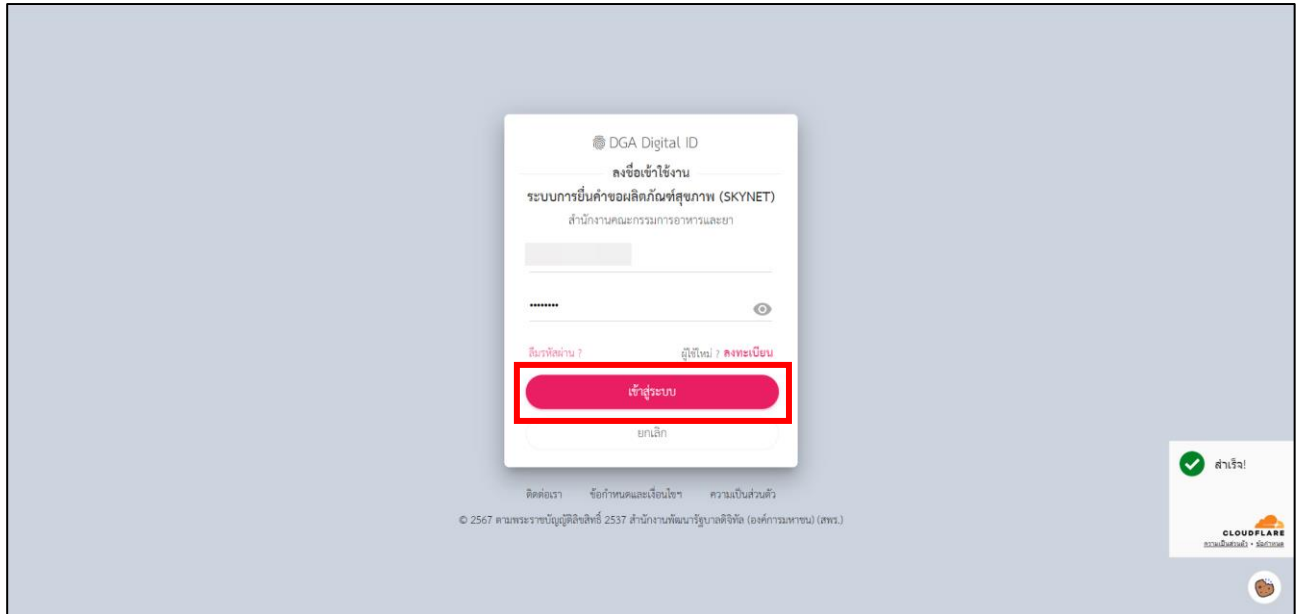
DGA Digital ID

ลงชื่อเข้าใช้งาน

ระบบการยื่นคำขอผลิตภัณฑ์สุขภาพ (SKYNET)

สำนักงานคณะกรรมการอาหารและยา

••••••••

ลืมรหัสผ่าน ?

ผู้ใช้ใหม่ ? ลงทะเบียน

เข้าสู่ระบบ

ยกเลิก

ติดต่อเรา ข้อกำหนดและเงื่อนไขฯ ความเป็นส่วนตัว

© 2567 ตามพระราชบัญญัติลิขสิทธิ์ 2537 สำนักงานพัฒนารัฐบาลดิจิทัล (องค์การมหาชน) (สพร.)

สำเร็จ!

CLOUDFLARE

ความเป็นส่วนตัว • ข้อกำหนด